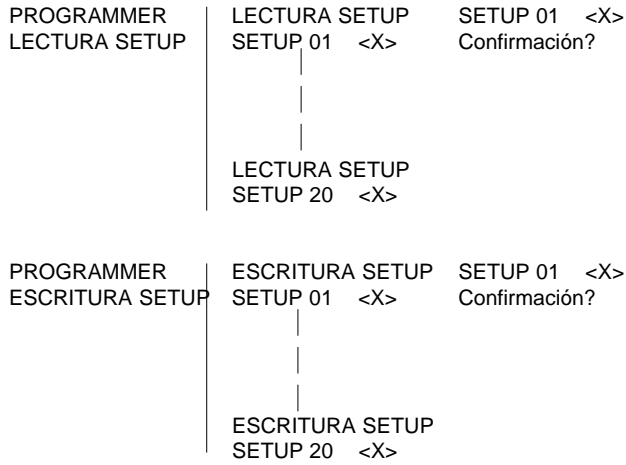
PROGRAMMER
LECTURA SETUP

LECTURA SETUP
SETUP 01 <X>

SETUP 01 <X>
Confirmación?

LECTURA SETUP
SETUP 20 <X>

PROGRAMMER
ESCRITURA SETUP

ESCRITURA SETUP
SETUP 01 <X>

SETUP 01 <X>
Confirmación?

ESCRITURA SETUP
SETUP 20 <X>